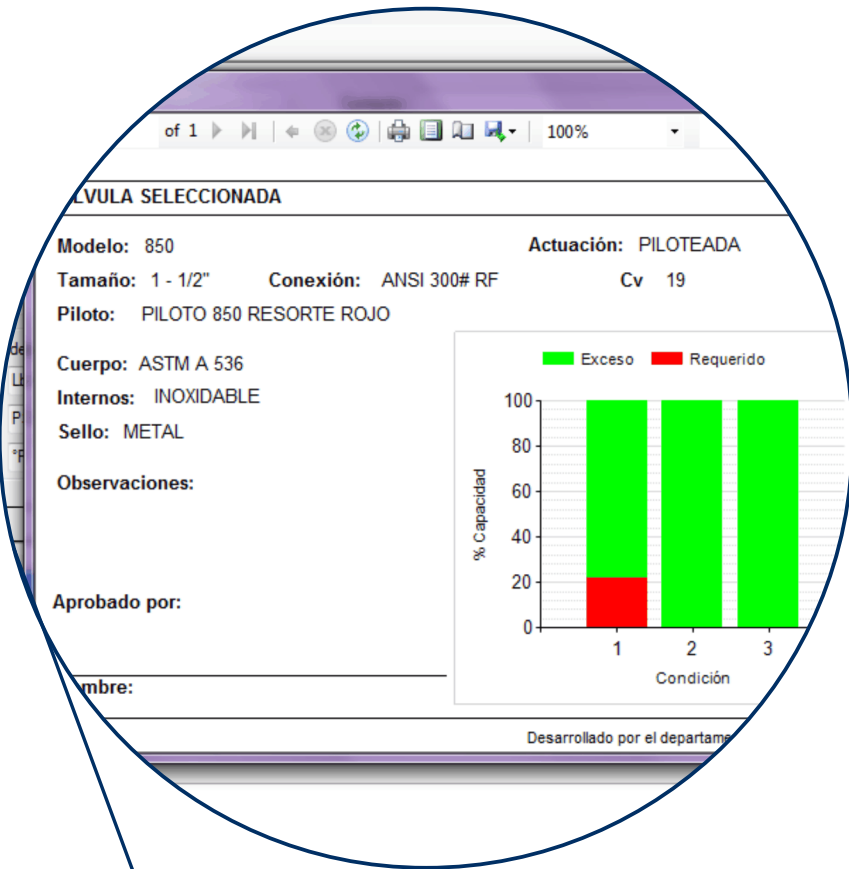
of 1 100%

LVULA SELECCIONADA

Modelo: 850

Actuación: PILOTEADA

Tamaño: 1 - 1/2"

Conexión: ANSI 300# RF

Cv 19

Piloto: PILOTO 850 RESORTE ROJO

Cuerpo: ASTM A 536

Internos: INOXIDABLE

Sello: METAL

Observaciones:

Aprobado por:

mbre:

Exceso
Requerido

100
80
60
40
20
0

% Capacidad

1
2
3

Condición

Desarrollado por el departame